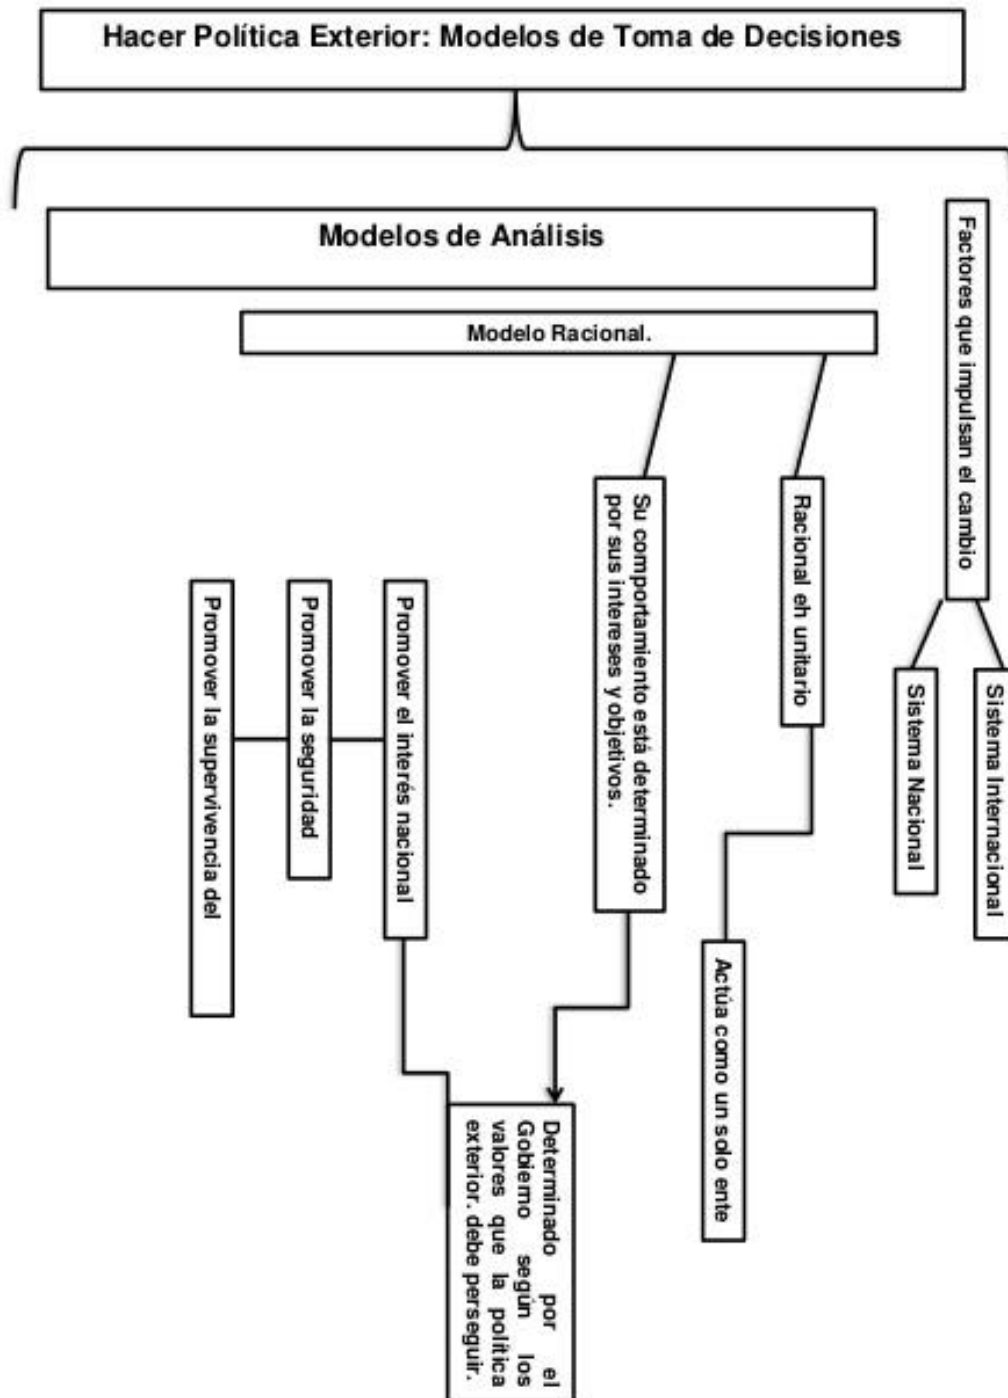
Hacer Política Exterior: Modelos de Toma de Decisiones

Modelos de Análisis

Modelo Racional.

Factores que impulsan el cambio

Sistema Nacional

Sistema Internacional

Racional eh unitario

Actúa como un solo ente

Su comportamiento está determinado por sus intereses y objetivos.

Determinado por el Gobierno según los valores que la política exterior. debe perseguir.

Promover el interés nacional

Promover la seguridad

Promover la supervivencia del